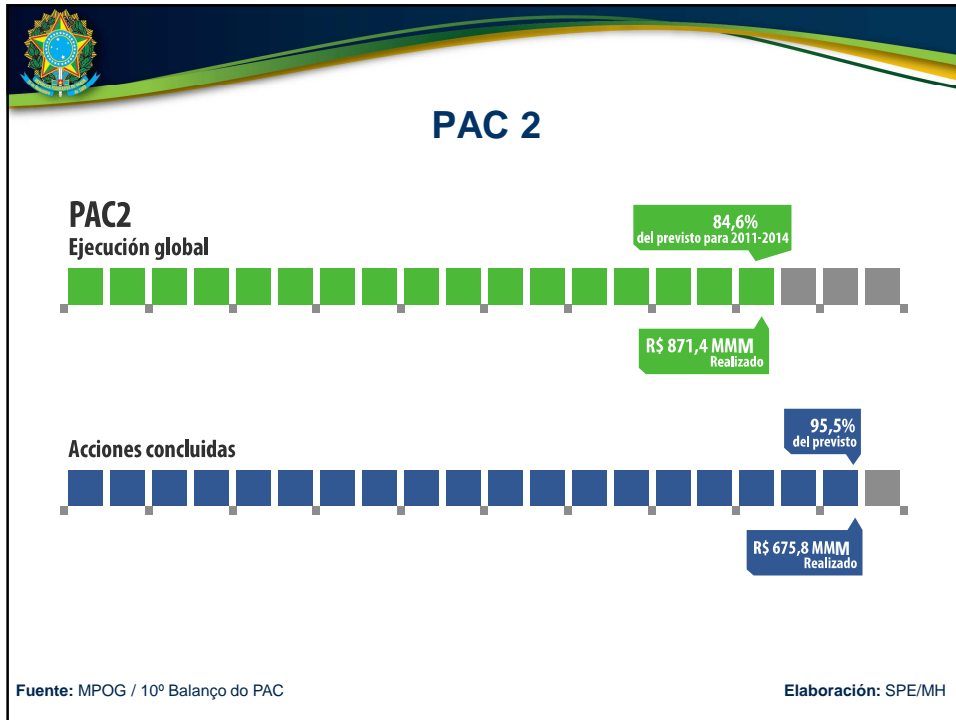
PAC 2

PAC2
Ejecución global

84,6%
del previsto para 2011-2014

R$ 871,4 MMM
Realizado

Acciones concluidas

95,5%
del previsto

R$ 675,8 MMM
Realizado

Fuente: MPOG / 10º Balanço do PAC

Elaboración: SPE/MH